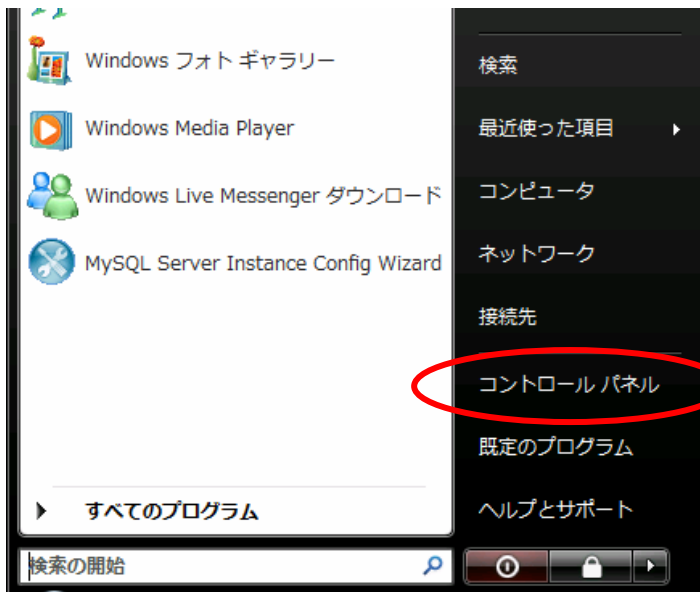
Windows フォト ギャラリー

Windows Media Player

Windows Live Messenger ダウンロード

MySQL Server Instance Config Wizard

すべてのプログラム

検索の開始

検索

最近使った項目

コンピュータ

ネットワーク

接続先

コントロール パネル

既定のプログラム

ヘルプとサポート